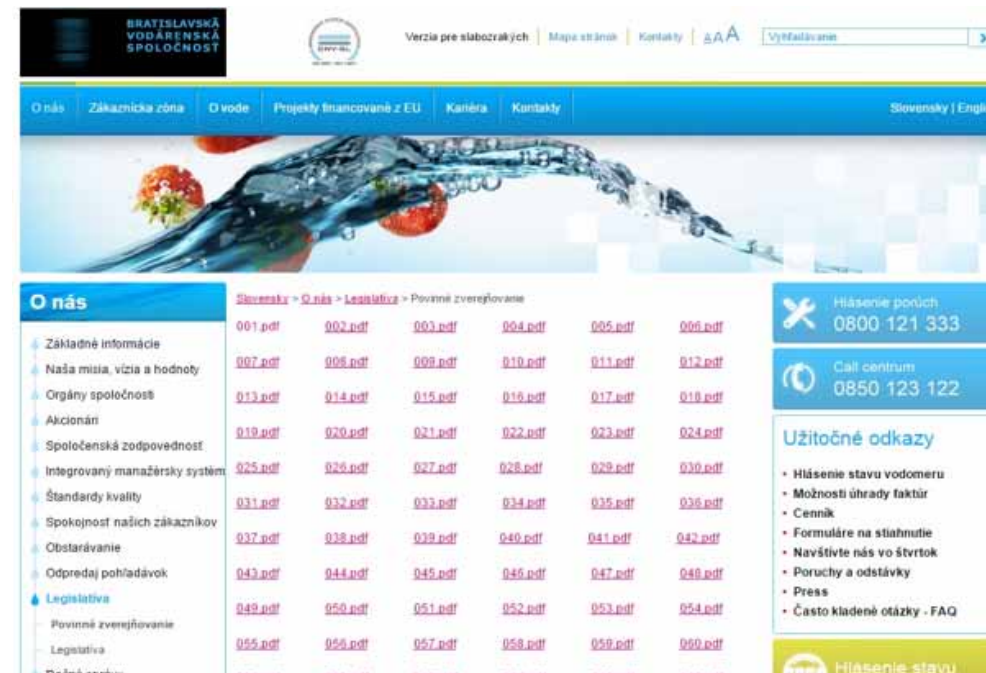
BRATISLAVSKÁ VODÁRENSKÁ SPOLOČNOSŤ

Verzia pre slabozrakých | Mapa stránok | Kontakty | AAA | Vyhľadávanie

O nás | Zákaznícka zóna | O vode | Projekty financované z EU | Kariéra | Kontakty | Slovensky | Engl

O nás

Základné informácie
Naša misia, vízia a hodnoty
Orgány spoločnosti
Akcionári
Spoločenská zodpovednosť
Integrovaný manažérsky systém
Štandardy kvality
Spokojnosť našich zákazníkov
Obstarávanie
Odpredaj pohľadávok
Legislatíva
Povinné zverejňovanie
Legislatíva

Slovensky > O nás > Legislatíva > Povinné zverejňovanie

| | | | | | |
|---|---|---|---|---|---|
| 001.pdf | 002.pdf | 003.pdf | 004.pdf | 005.pdf | 006.pdf |
| 007.pdf | 008.pdf | 009.pdf | 010.pdf | 011.pdf | 012.pdf |
| 013.pdf | 014.pdf | 015.pdf | 016.pdf | 017.pdf | 018.pdf |
| 019.pdf | 020.pdf | 021.pdf | 022.pdf | 023.pdf | 024.pdf |
| 025.pdf | 026.pdf | 027.pdf | 028.pdf | 029.pdf | 030.pdf |
| 031.pdf | 032.pdf | 033.pdf | 034.pdf | 035.pdf | 036.pdf |
| 037.pdf | 038.pdf | 039.pdf | 040.pdf | 041.pdf | 042.pdf |
| 043.pdf | 044.pdf | 045.pdf | 046.pdf | 047.pdf | 048.pdf |
| 049.pdf | 050.pdf | 051.pdf | 052.pdf | 053.pdf | 054.pdf |
| 055.pdf | 056.pdf | 057.pdf | 058.pdf | 059.pdf | 060.pdf |

Hlásenie porúch
0800 121 333

Call centrum
0850 123 122

Užitočné odkazy
• Hlásenie stavu vodomeru
• Možnosti úhrady faktúr
• Cenník
• Formuláre na stiahnutie
• Navštívte nás vo štvrtok
• Poruchy a odstávky
• Press
• Často kladené otázky - FAQ

Hlásenie stavu